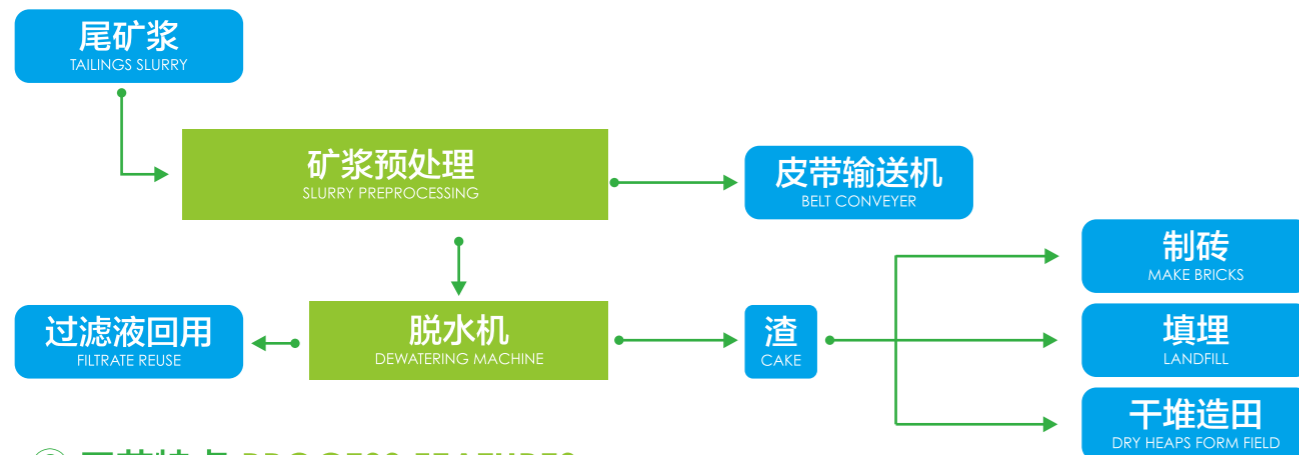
尾矿浆
TAILINGS SLURRY

矿浆预处理
SLURRY PREPROCESSING

皮带输送机
BELT CONVEYER

制砖
MAKE BRICKS

过滤液回用
FILTRATE REUSE

脱水机
DEWATERING MACHINE

渣
CAKE

填埋
LANDFILL

干堆造田
DRY HEAPS FORM FIELD

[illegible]